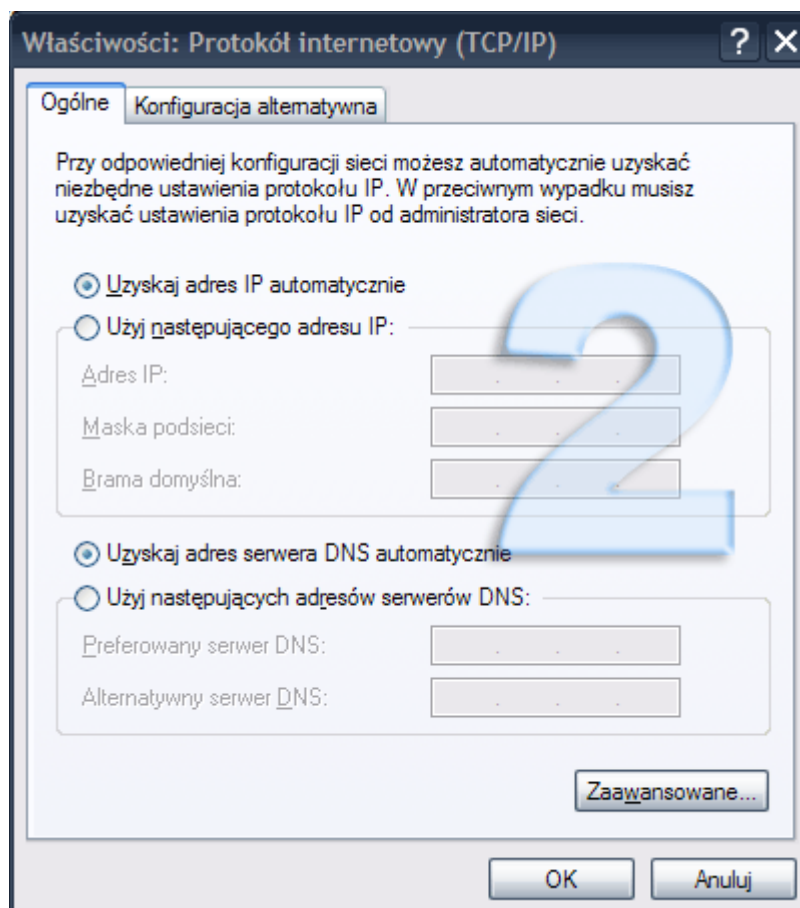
Właściwości: Protokół internetowy (TCP/IP)

? X

Ogólne | Konfiguracja alternatywna

Przy odpowiedniej konfiguracji sieci możesz automatycznie uzyskać niezbędne ustawienia protokołu IP. W przeciwnym wypadku musisz uzyskać ustawienia protokołu IP od administratora sieci.

Uzyskaj adres IP automatycznie

Użyj następującego adresu IP:

Adres IP:

Maska podsieci:

Brama domyślna:

Uzyskaj adres serwera DNS automatycznie

Użyj następujących adresów serwerów DNS:

Preferowany serwer DNS:

Alternatywny serwer DNS:

Zaawansowane...

OK

Anuluj

2